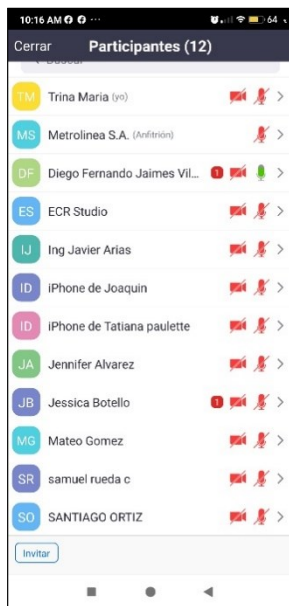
10:16 AM ··· 64

Cerrar Participantes (12)

TM Trina Maria (yo)

MS Metrolinea S.A. (Anfitrión)

DF Diego Fernando Jaimes Vil... 1

ES ECR Studio

IJ Ing Javier Arias

ID iPhone de Joaquin

ID iPhone de Tatiana paulette

JA Jennifer Alvarez

JB Jessica Botello 1

MG Mateo Gomez

SR samuel rueda c

SO SANTIAGO ORTIZ

Invitar